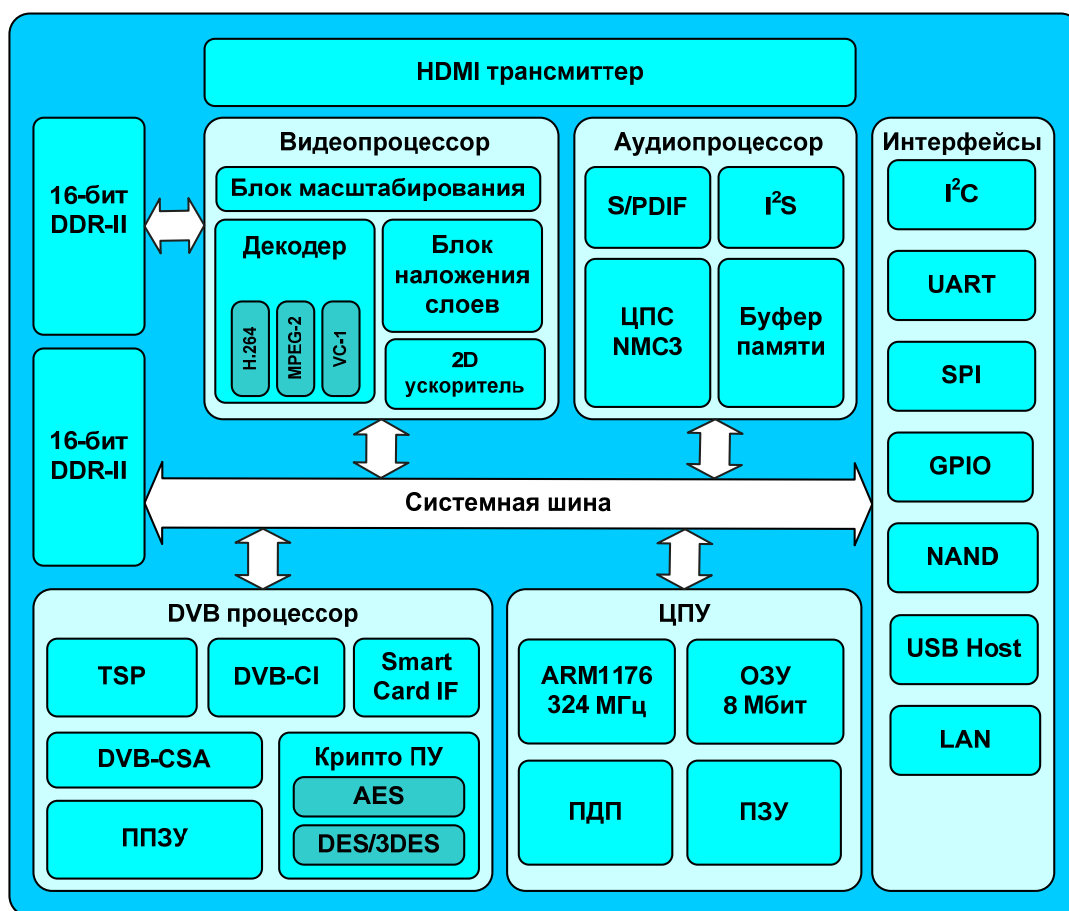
HDMI трансмиттер

16-бит DDR-II

16-бит DDR-II

Видеопроцессор

Блок масштабирования

Декодер

H.264

MPEG-2

VC-1

Блок наложения слоев

2D ускоритель

Аудиопроцессор

S/PDIF

$I^2S$

ЦПС NMC3

Буфер памяти

Интерфейсы

$I^2C$

UART

SPI

GPIO

NAND

USB Host

LAN

Системная шина

DVB процессор

TSP

DVB-CI

Smart Card IF

DVB-CSA

Крипто ПУ

AES

DES/3DES

ППЗУ

ЦПУ

ARM1176 324 МГц

ОЗУ 8 Мбит

ПДП

ПЗУ